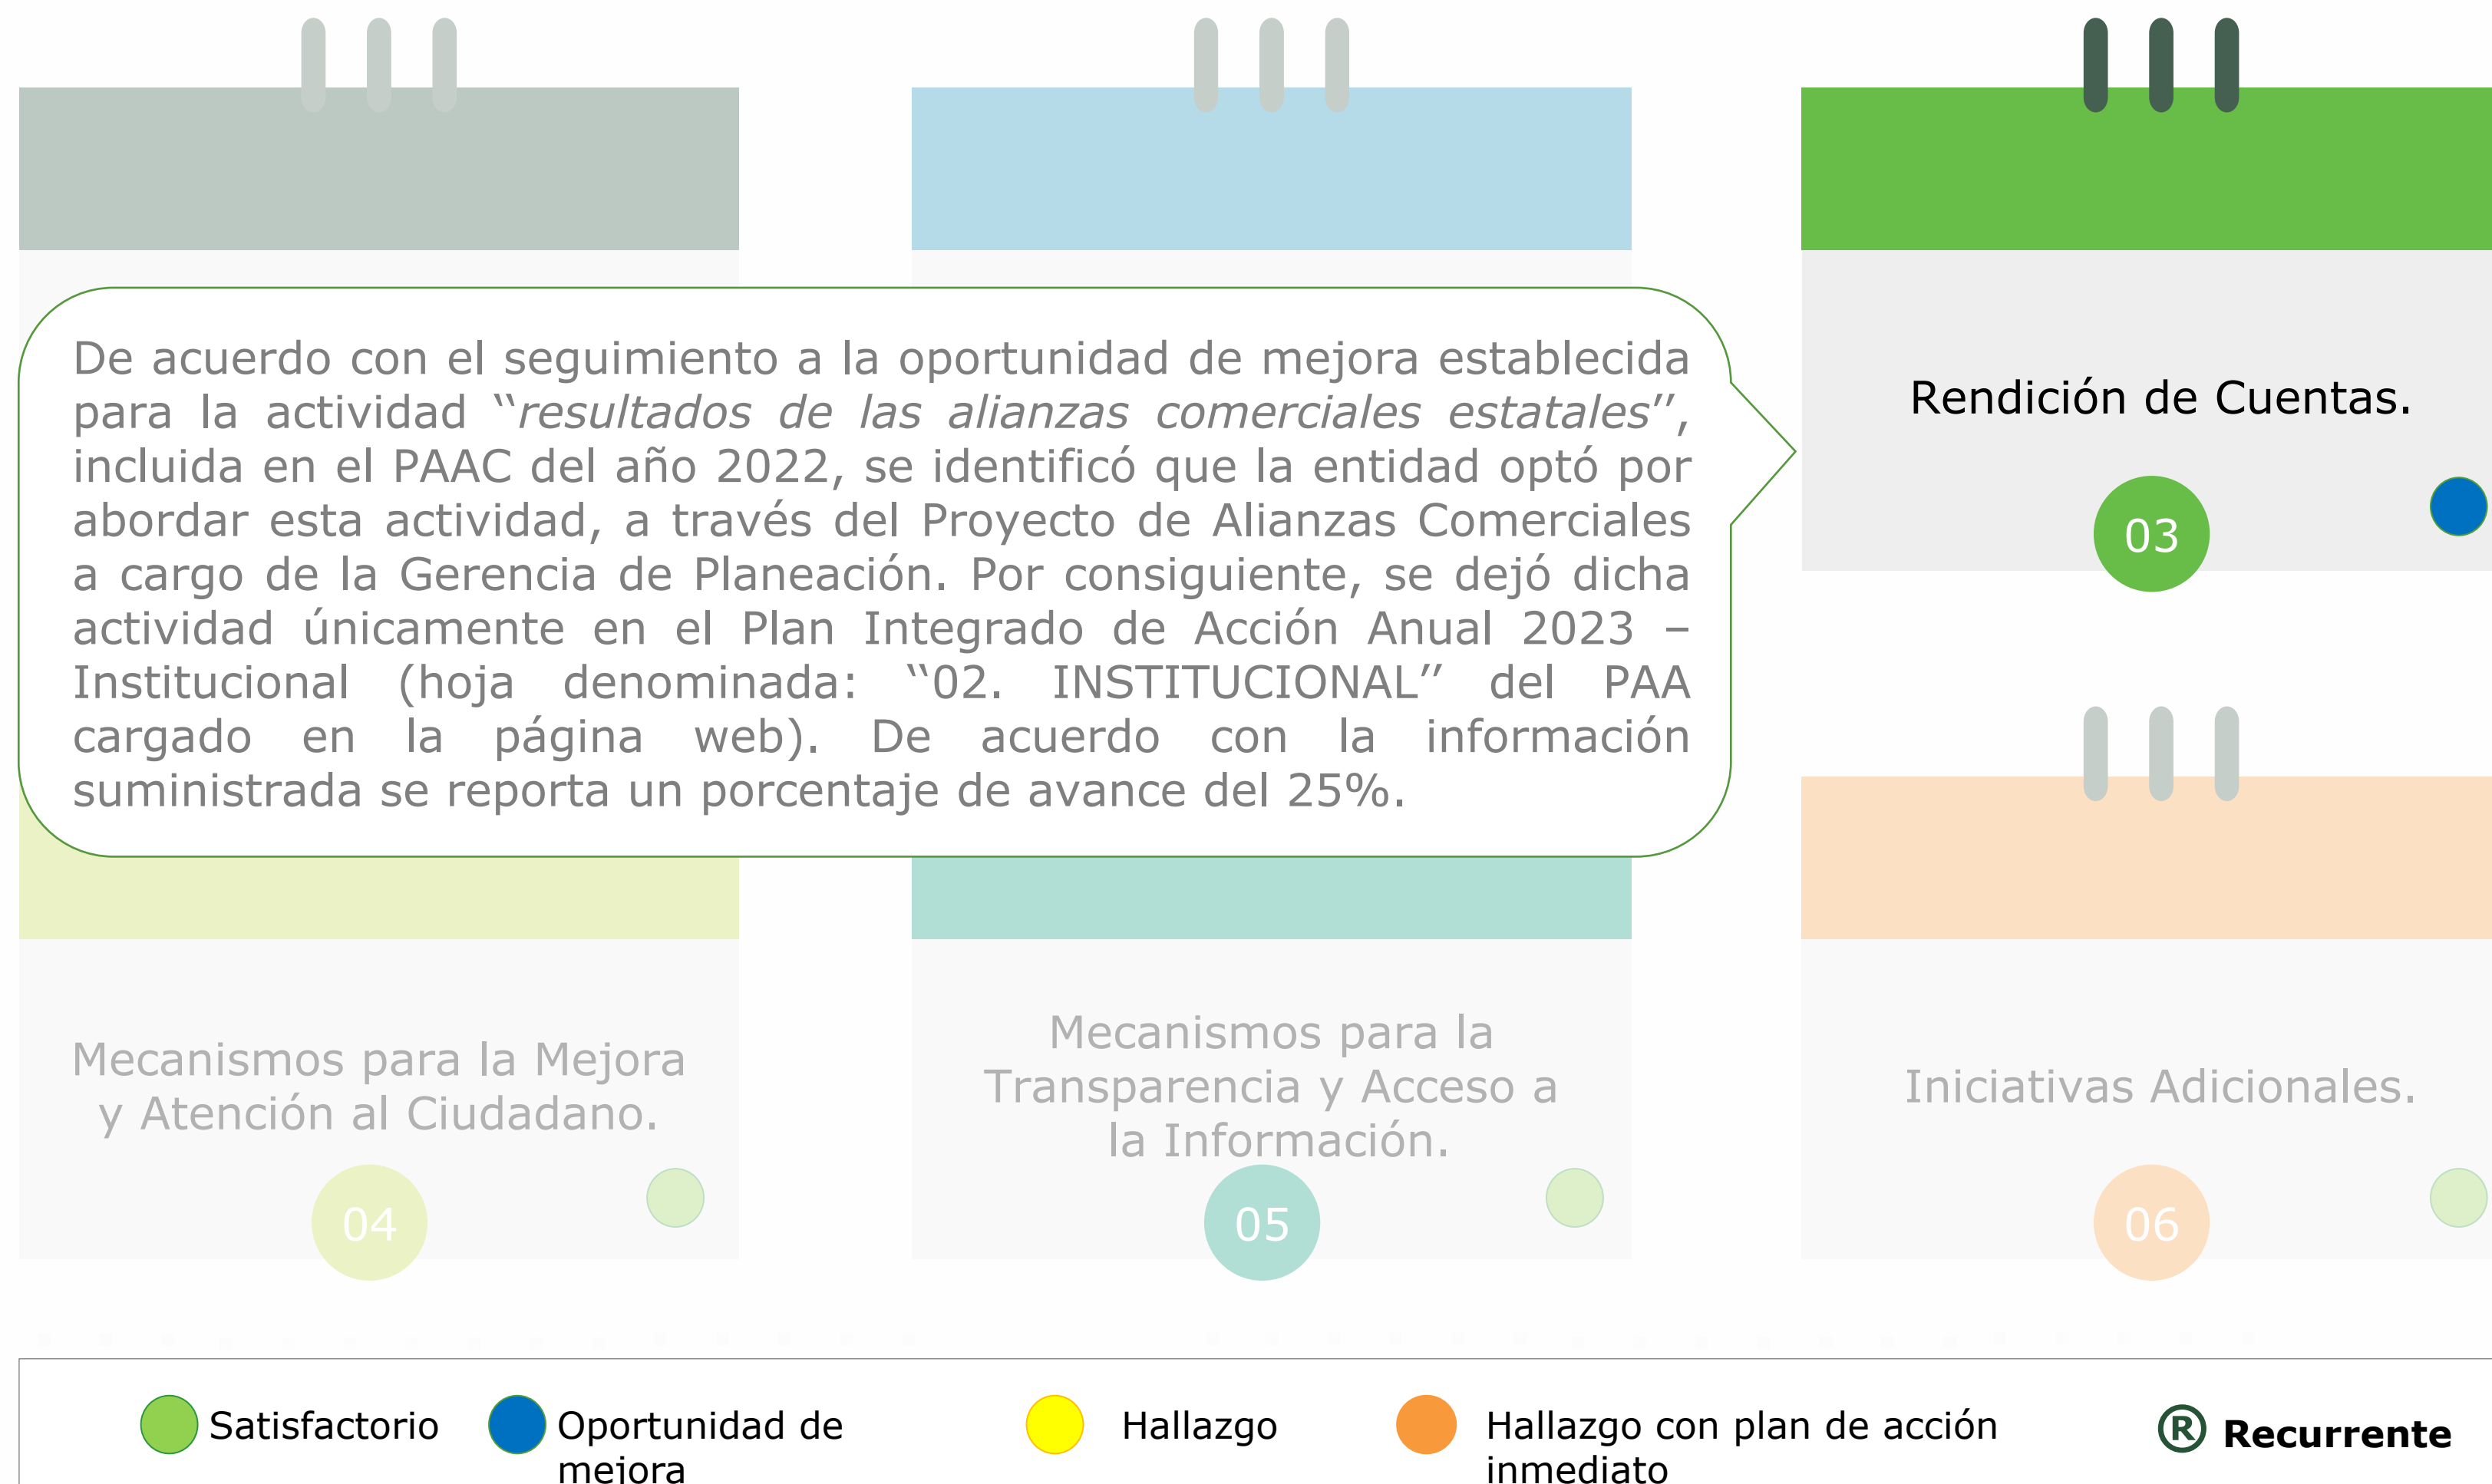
De acuerdo con el seguimiento a la oportunidad de mejora establecida para la actividad "*resultados de las alianzas comerciales estatales*", incluida en el PAAC del año 2022, se identificó que la entidad optó por abordar esta actividad, a través del Proyecto de Alianzas Comerciales a cargo de la Gerencia de Planeación. Por consiguiente, se dejó dicha actividad únicamente en el Plan Integrado de Acción Anual 2023 – Institucional (hoja denominada: "02. INSTITUCIONAL" del PAA cargado en la página web). De acuerdo con la información suministrada se reporta un porcentaje de avance del 25%.

Rendición de Cuentas.

03

Mecanismos para la Mejora y Atención al Ciudadano.

04

Mecanismos para la Transparencia y Acceso a la Información.

05

Iniciativas Adicionales.

06

Satisfactorio

Oportunidad de mejora

Hallazgo

Hallazgo con plan de acción inmediato

R Recurrente